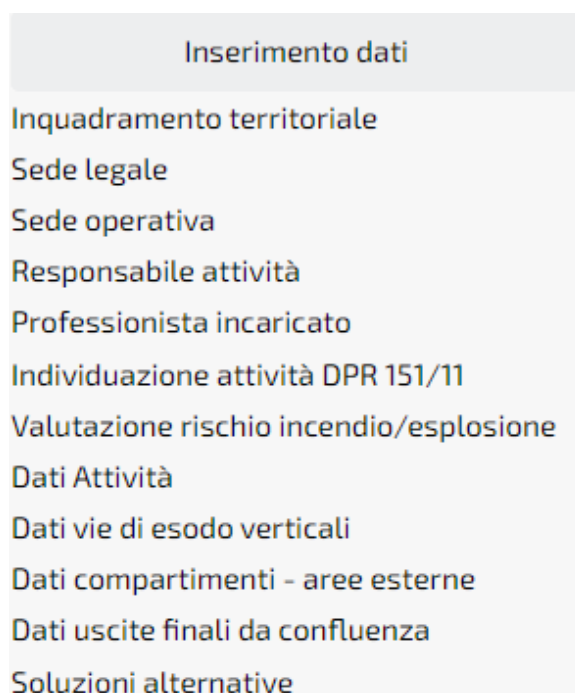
Inserimento dati

Inquadramento territoriale
Sede legale
Sede operativa
Responsabile attività
Professionista incaricato
Individuazione attività DPR 151/11
Valutazione rischio incendio/esplosione
Dati Attività
Dati vie di esodo verticali
Dati compartimenti - aree esterne
Dati uscite finali da confluenza
Soluzioni alternative